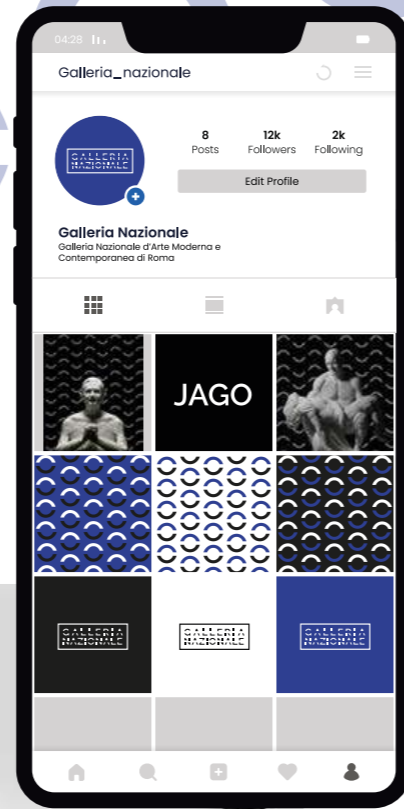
04:28

Galleria_nazionale

GALLERIA NAZIONALE

8
Posts

12k
Followers

2k
Following

Edit Profile

Galleria Nazionale
Galleria Nazionale d'Arte Moderna e Contemporanea di Roma

JAGO

GALLERIA NAZIONALE

GALLERIA NAZIONALE

GALLERIA NAZIONALE